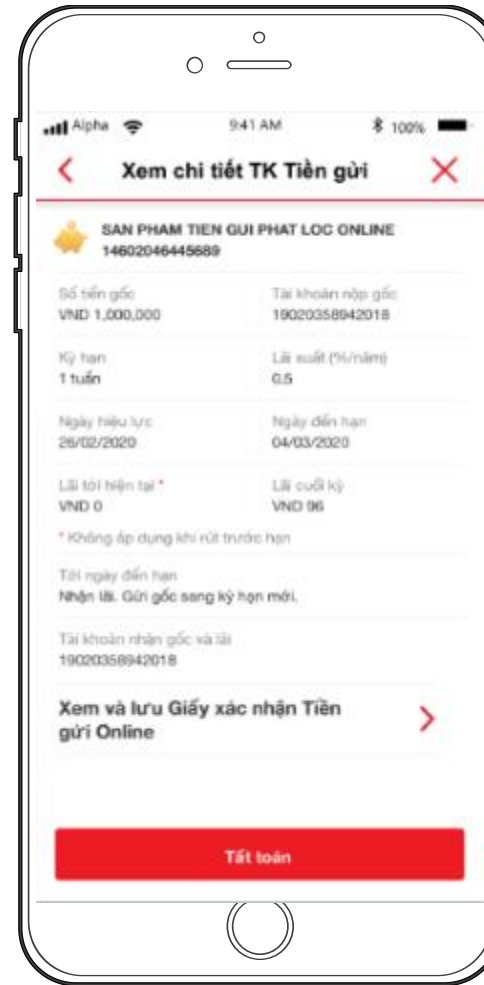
Alpha 9:41 AM 100%

Xem chi tiết TK Tiền gửi

SAN PHAM TIEN GUI PHAT LOC ONLINE
14602046445689

Số tiền gốc
VND 1,000,000

Tài khoản nộp gốc
19020358942018

Kỳ hạn
1 tuần

Lãi suất (%/năm)
0.5

Ngày hiệu lực
26/02/2020

Ngày đến hạn
04/03/2020

Lãi tới hiện tại *
VND 0

Lãi cuối kỳ
VND 96

* Không áp dụng khi rút trước hạn

Tới ngày đến hạn
Nhận lãi. Gửi gốc sang kỳ hạn mới.

Tài khoản nhận gốc và lãi
19020358942018

Xem và lưu Giấy xác nhận Tiền gửi Online

Tất toán